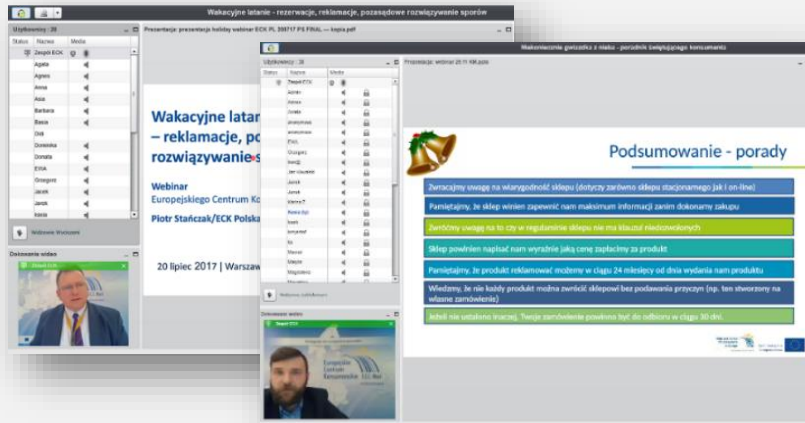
Wakacyjne latanie - rezerwacje, reklamacje, pozasądowe rozwiązywanie sporów

Użytkownicy - 39

Status Nazwa Media

Zespół ECK

Agata

Agnes

Anna

Asia

Barbara

Basia

Didi

Dominika

Donata

EWA

Grzegorz

Jacek

Jacek

Kasia

Widownia Wszyscy

Dołowanie wideo

Zespół ECK

Prezentacja: prezentacja holiday webinar ECK PL 200717 PS FINAL — kopia.pdf

Wakacyjne latan
– reklamacje, po
rozwiązywanie s

Webinar
Europejskiego Centrum Ko

Piotr Stańczak/ECK Polska

20 lipiec 2017 | Warszaw

Wakacyjne latanie z gwiazdką z nieba - poradnik świątecznego konsumenta

Użytkownicy - 39

Status Nazwa Media

Zespół ECK

Adrian

Adrian

Dorota

anonymous

anonymous

Ewa

Grzegorz

Iwona

Jan Kowalski

Jacek

Jacek

Marek

Beata

Iwan

krzysztof

Iks

Marcel

Marzena

Magdalena

Dołowanie wideo

Zespół ECK

Prezentacja: webinar 20.11 NM.pptx

Podsumowanie - porady

Zwracajmy uwagę na wiarygodność sklepu (dotyczy zarówno sklepu stacjonarnego jak i on-line)

Pamiętajmy, że sklep winien zapewnić nam maksimum informacji zanim dokonamy zakupu

Zwróćmy uwagę na to czy w regulaminie sklepu nie ma klauzul niedozwolonych

Sklep powinien napisać nam wyraźnie jaką cenę zapłacimy za produkt

Pamiętajmy, że produkt reklamować możemy w ciągu 24 miesięcy od dnia wydania nam produktu

Wiedzmy, że nie każdy produkt można zwrócić sklepowi bez podawania przyczyn (np. ten stworzony na własne zamówienie)

Jeżeli nie ustalono inaczej, Twoje zamówienie powinno być do odbioru w ciągu 30 dni.

Europejskie Centrum Konsumenckie ECK Polska